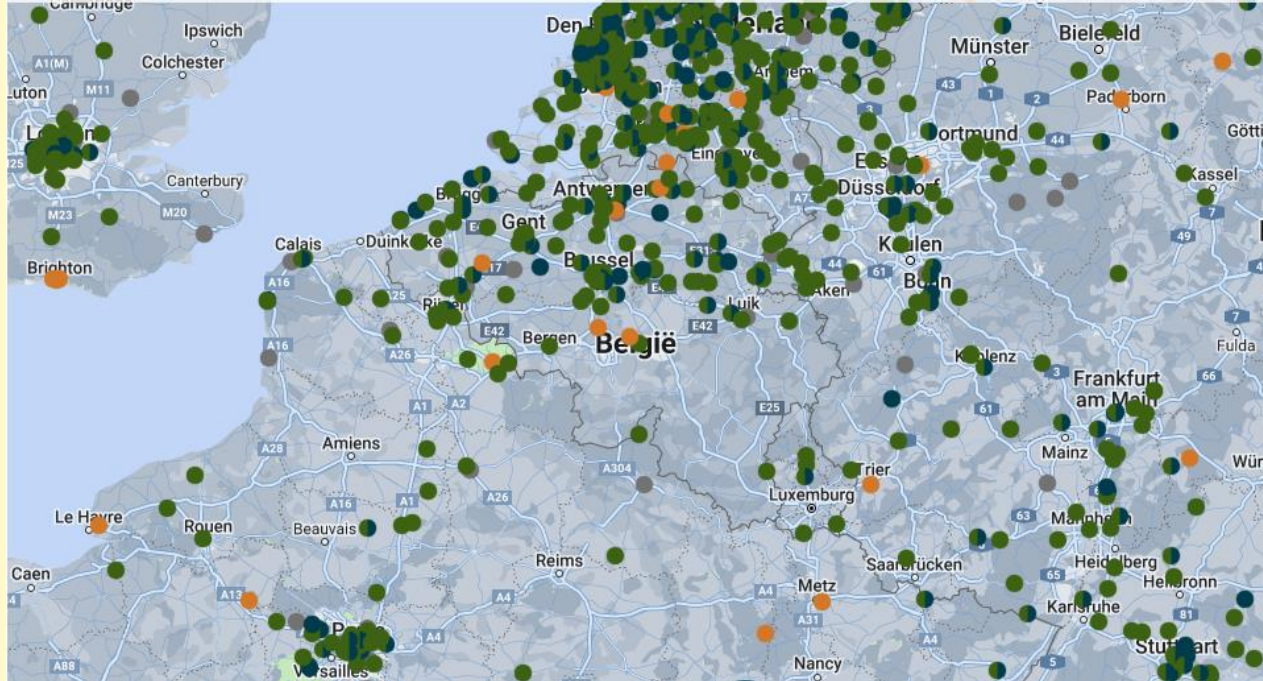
Cambridge
Ipswich
Colchester
A1(M)
M11
Luton
Canterbury
M23
M20
Brighton
Calais
Duinkerke
A16
A16
Den
Münster
Bielefeld
Paderborn
Dortmund
Kassel
Antwerpen
Düsseldorf
Gent
Brussel
Keulen
Bonn
Luik
Aken
Bergen
België
E42
E42
A26
A1
A2
Koblenz
Frankfurt am Main
Fulda
Mainz
E25
A304
Amiens
A28
A16
A1
A26
Trier
Luxemburg
Le Havre
Rouen
Beauvais
Reims
Caen
A13
Versailles
A4
A4
Metz
A31
Nancy
Saarbrücken
Mannheim
Heidelberg
Heilbronn
Karlsruhe
Stuttgart
A88
Würz
Götti
43
44
1
2
3
7
49
61
66
63
65
81
5
E17
E3
A7
E31
44
61
7
5
A4